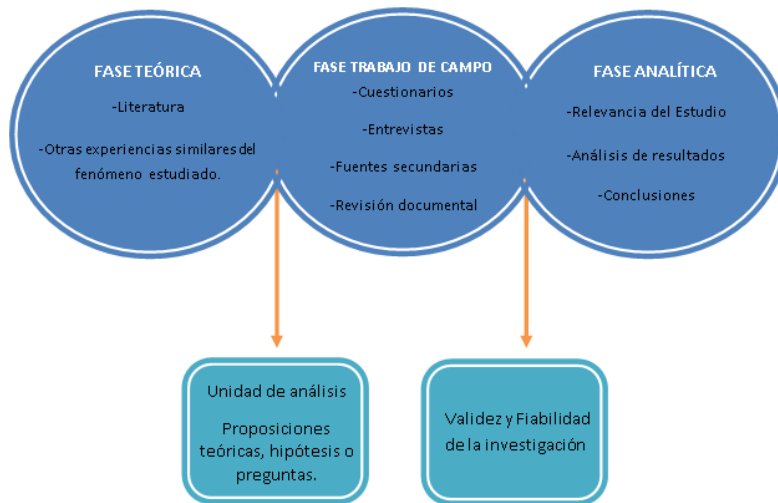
FASE TEÓRICA

-Literatura

-Otras experiencias similares del fenómeno estudiado.

FASE TRABAJO DE CAMPO

-Cuestionarios

-Entrevistas

-Fuentes secundarias

-Revisión documental

FASE ANALÍTICA

-Relevancia del Estudio

-Análisis de resultados

-Conclusiones

Unidad de análisis

Proposiciones teóricas, hipótesis o preguntas.

Validez y Fiabilidad de la investigación